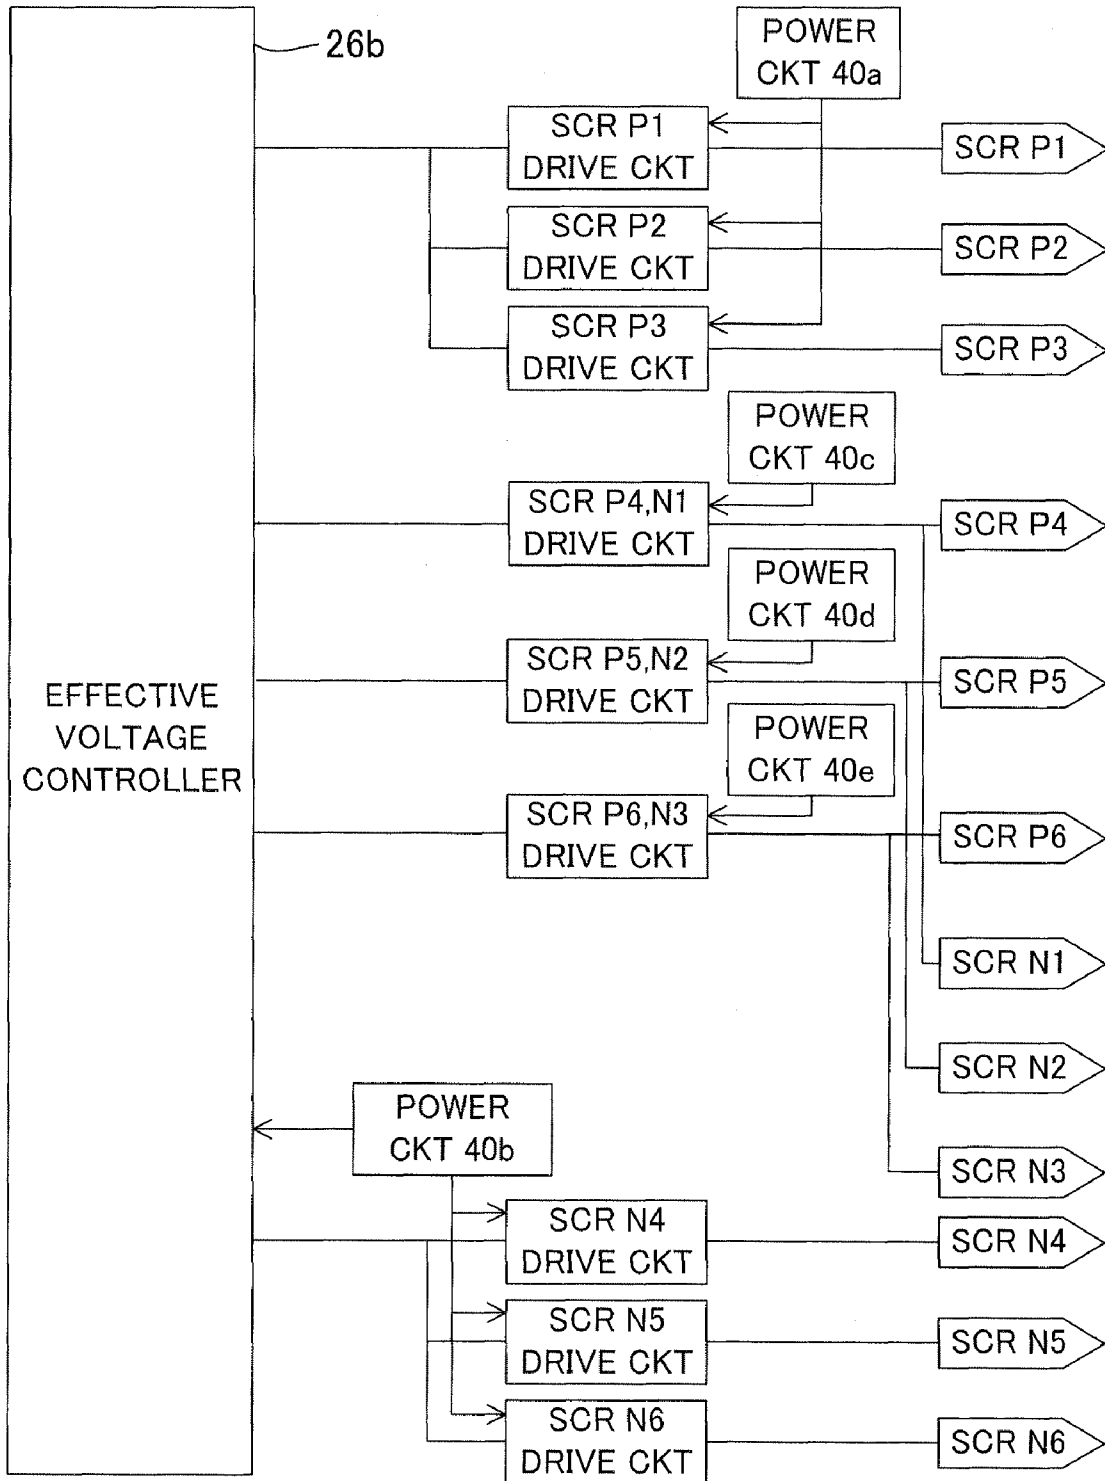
26b

POWER CKT 40a

SCR P1 DRIVE CKT

SCR P1

SCR P2 DRIVE CKT

SCR P2

SCR P3 DRIVE CKT

SCR P3

POWER CKT 40c

SCR P4,N1 DRIVE CKT

SCR P4

POWER CKT 40d

EFFECTIVE VOLTAGE CONTROLLER

SCR P5,N2 DRIVE CKT

SCR P5

POWER CKT 40e

SCR P6,N3 DRIVE CKT

SCR P6

SCR N1

SCR N2

POWER CKT 40b

SCR N3

SCR N4 DRIVE CKT

SCR N4

SCR N5 DRIVE CKT

SCR N5

SCR N6 DRIVE CKT

SCR N6